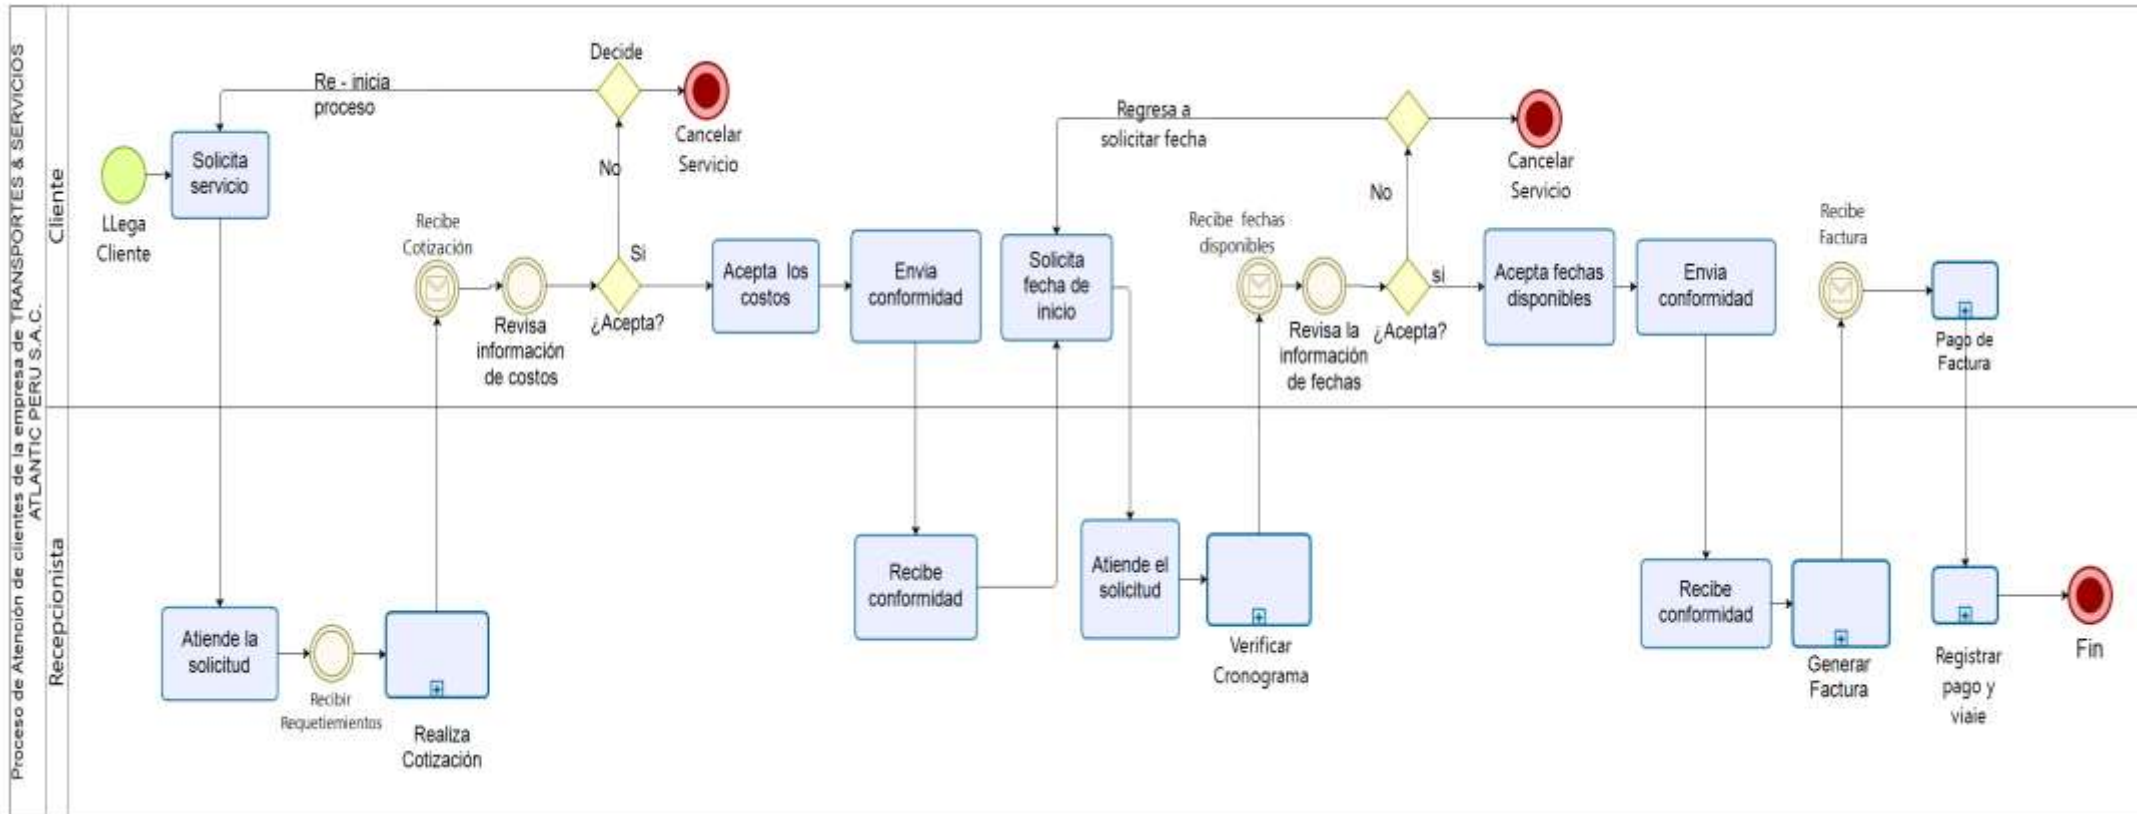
Proceso de Atención de clientes de la empresa de TRANSPORTES & SERVICIOS ATLANTIC PERU S.A.C.

Cliente

Recepcionista

Re - inicia proceso

Decide

Cancelar Servicio

No

Si

LLega Cliente

Solicita servicio

Recibe Cotización

Revisa información de costos

¿Acepta?

Acepta los costos

Envia conformidad

Regresa a solicitar fecha

Solicita fecha de inicio

Recibe fechas disponibles

Revisa la información de fechas

No

si

¿Acepta?

Cancelar Servicio

Acepta fechas disponibles

Envia conformidad

Recibe Factura

Pago de Factura

Atiende la solicitud

Recibir Requetiemientos

Realiza Cotización

Recibe conformidad

Atiende el solicitud

Verificar Cronograma

Recibe conformidad

Generar Factura

Registrar pago y viaie

Fin